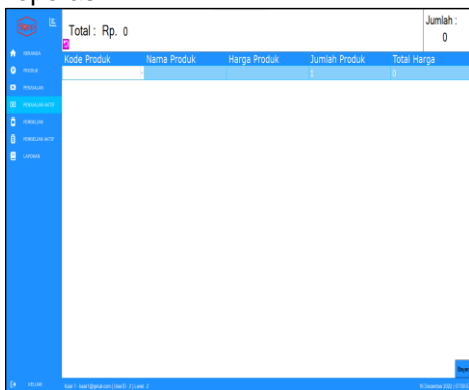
Total : Rp. 0

Jumlah :
0

BERANDA
PRODUK
PENJUALAN
PENJUALAN AKTIF
PEMBELIAN
PEMBELIAN AKTIF
LAPORAN

| Kode Produk | Nama Produk | Harga Produk | Jumlah Produk | Total Harga |
|---|---|---|---|---|
| | | | 1 | 0 |

KELUAR

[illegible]

Bayar